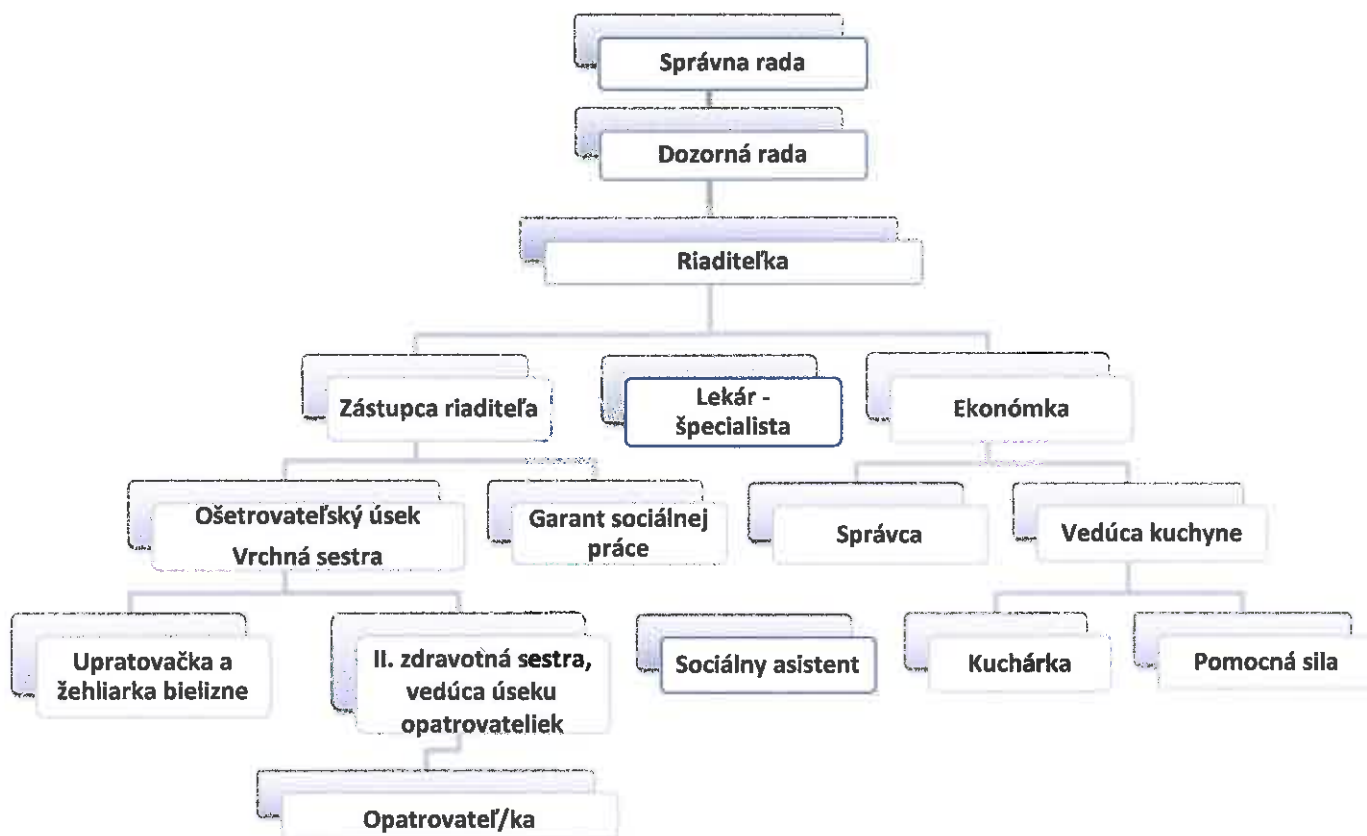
Správna rada

Dozorná rada

Riaditeľka

Zástupca riaditeľa

Lekár - špecialista

Ekonómka

Ošetrovateľský úsek Vrchná sestra

Garant sociálnej práce

Správca

Vedúca kuchyne

Upratovačka a žehliarka bielizne

II. zdravotná sestra, vedúca úseku opatrovateliek

Sociálny asistent

Kuchárka

Pomocná sila

Opatrovateľ/ka